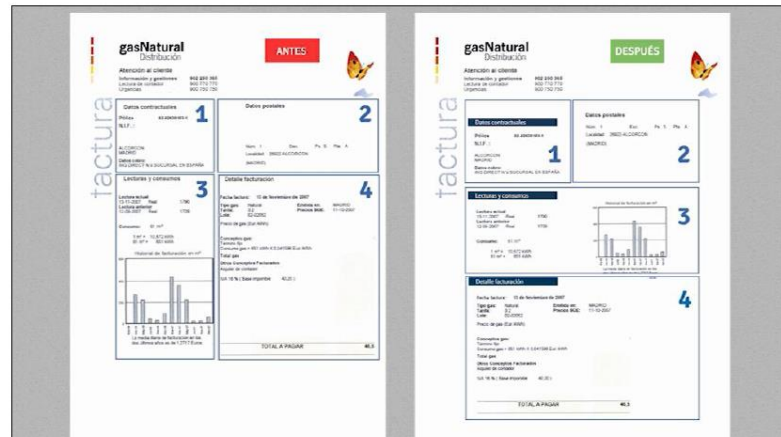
gasNatural
Distribución

ANTES

Atención al cliente
Información y gestiones 902 200 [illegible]
Lectura de contador 902 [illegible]
Urgencias 902 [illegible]

factura

Datos contractuales 1

Póliza
N.I.F.:

ALCORCON
MADRID

Datos postales 2

Lecturas y consumos 3

Lectura actual
Lectura anterior

Consumo

Historial de facturación en m³

Detalle facturación 4

Fecha factura: 15 de noviembre de 2007

Tipo gas: Natural
Tarifa: 3.2

Precio de gas (Eur/kWh)

Conceptos gas:
Término fijo

Total gas

Otros Conceptos Facturados
Alquiler de contador

IVA 16 %

TOTAL A PAGAR

gasNatural
Distribución

DESPUÉS

Atención al cliente
Información y gestiones 902 200 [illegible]
Lectura de contador 902 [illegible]
Urgencias 902 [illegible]

factura

Datos contractuales

Póliza
N.I.F.:

ALCORCON
MADRID

1

Datos postales

Localidad: 28922 ALCORCON
(MADRID)

2

Lecturas y consumos

Lectura actual
Lectura anterior

Consumo

Historial de facturación en m³

3

Detalle facturación

Fecha factura: 15 de noviembre de 2007

Tipo gas: Natural
Tarifa: 3.2

Precio de gas (Eur/kWh)

Total gas

Otros Conceptos Facturados
Alquiler de contador

IVA 16 %

TOTAL A PAGAR

4